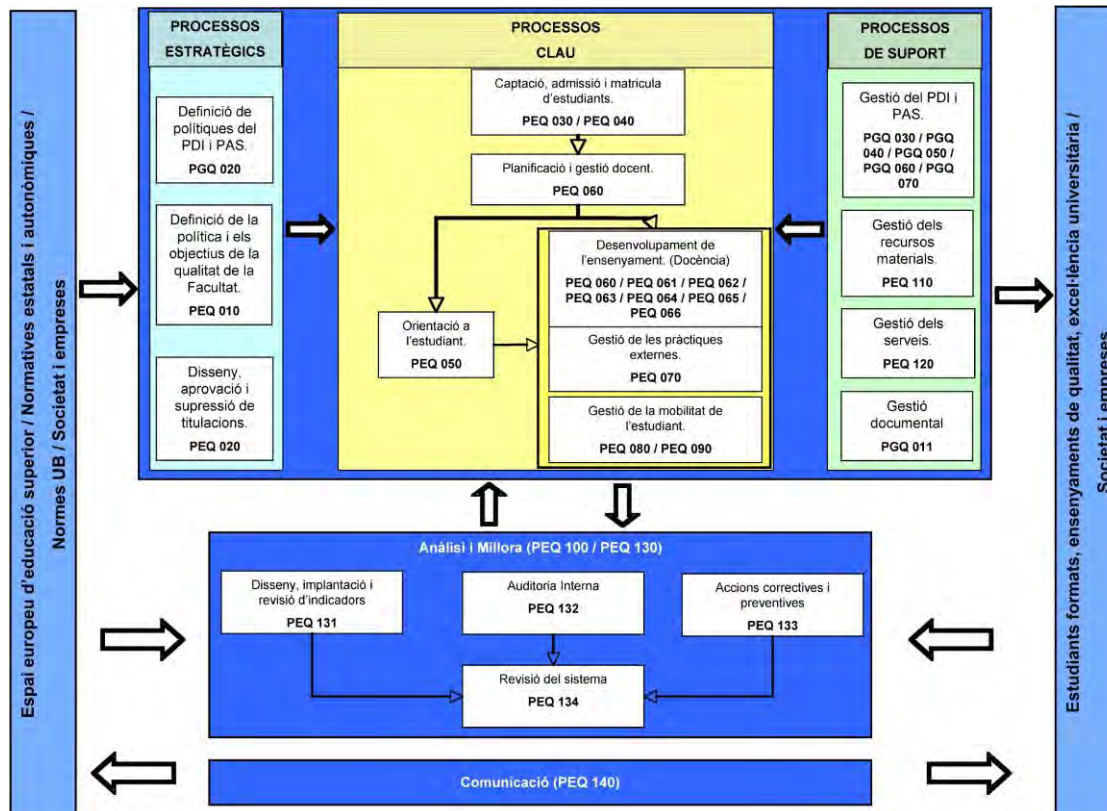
Espai europeu d'educació superior / Normatives estatals i autonòmiques / Normes UB / Societat i empreses

PROCESSOS ESTRATÈGICS

Definició de polítiques del PDI i PAS.
PGQ 020

Definició de la política i els objectius de la qualitat de la Facultat.
PEQ 010

Disseny, aprovació i supressió de titulacions.
PEQ 020

PROCESSOS CLAU

Captació, admissió i matricula d'estudiants.
PEQ 030 / PEQ 040

Planificació i gestió docent.
PEQ 060

Desenvolupament de l'ensenyament. (Docència)
PEQ 060 / PEQ 061 / PEQ 062 / PEQ 063 / PEQ 064 / PEQ 065 / PEQ 066

Orientació a l'estudiant.
PEQ 050

Gestió de les pràctiques externes.
PEQ 070

Gestió de la mobilitat de l'estudiant.
PEQ 080 / PEQ 090

PROCESSOS DE SUPORT

Gestió del PDI i PAS.
PGQ 030 / PGQ 040 / PGQ 050 / PGQ 060 / PGQ 070

Gestió dels recursos materials.
PEQ 110

Gestió dels serveis.
PEQ 120

Gestió documental
PGQ 011

Anàlisi i Millora (PEQ 100 / PEQ 130)

Disseny, implantació i revisió d'indicadors
PEQ 131

Auditoria Interna
PEQ 132

Accions correctives i preventives
PEQ 133

Revisió del sistema
PEQ 134

Comunicació (PEQ 140)

Estudiants formats, ensenyaments de qualitat, excel·lència universitària / Societat i empreses